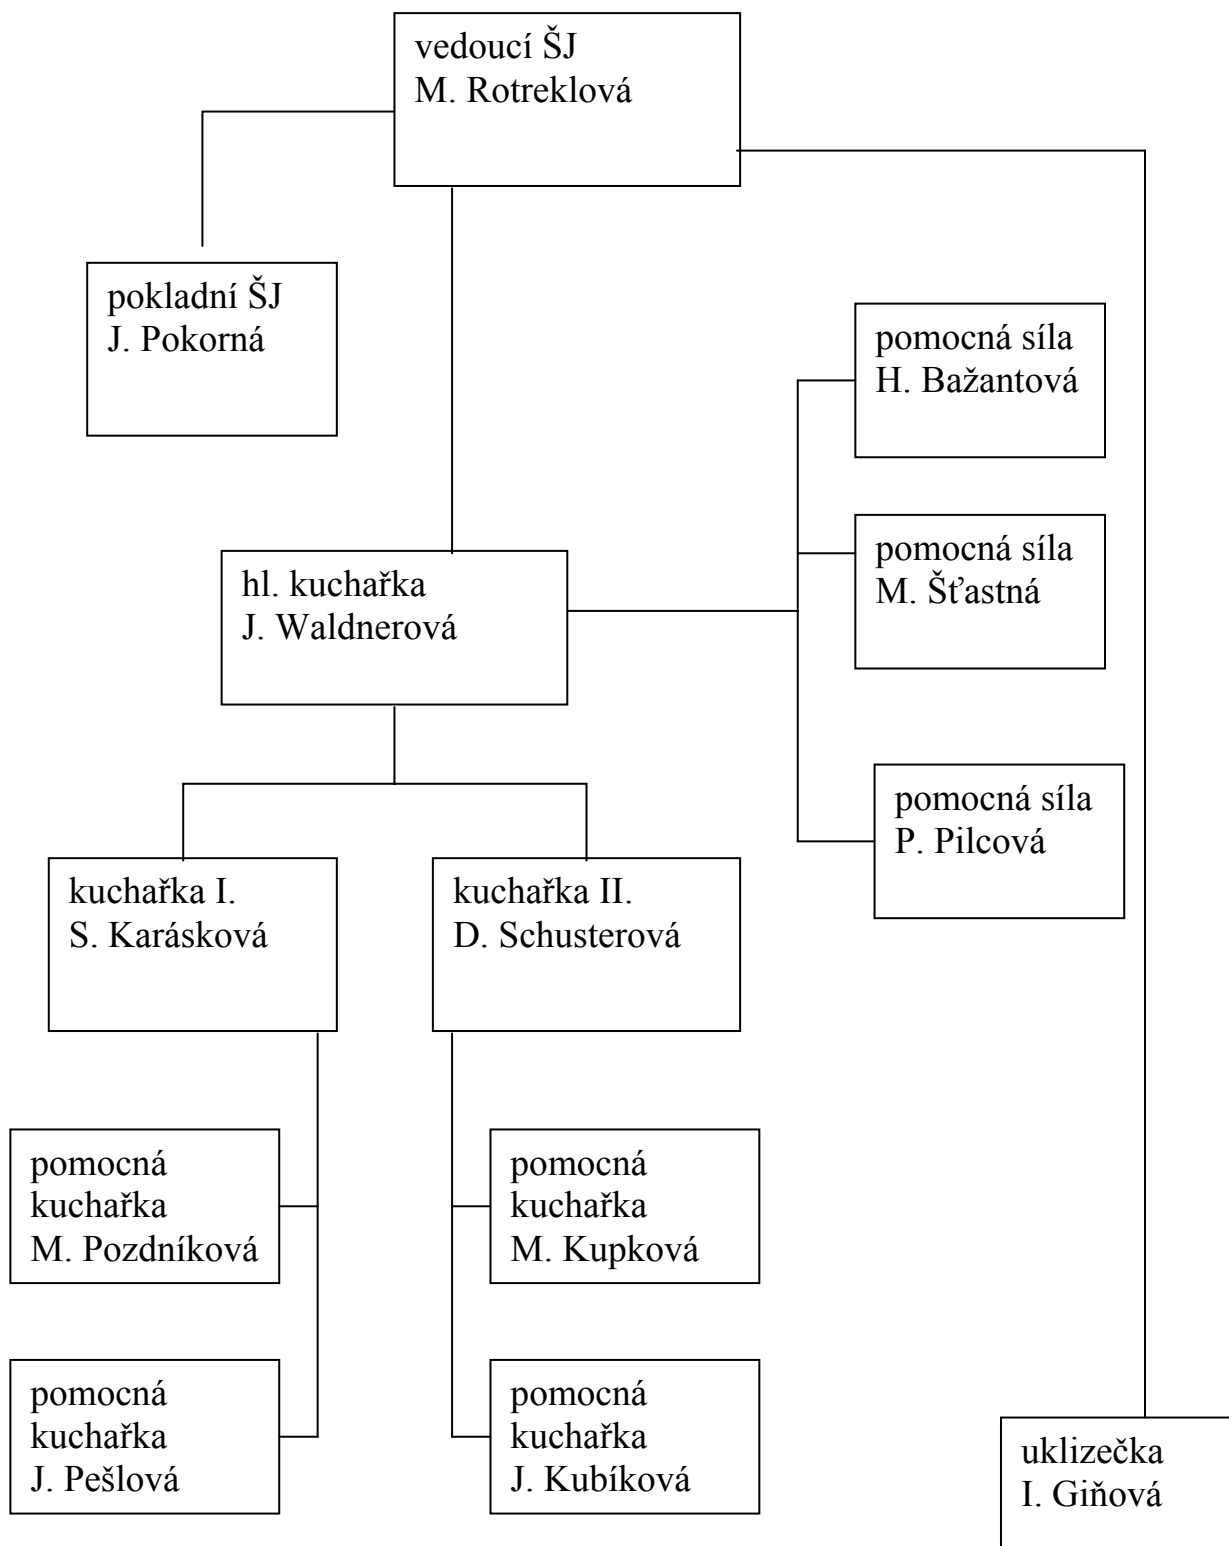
vedoucí ŠJ
M. Rotreklová

pokladní ŠJ
J. Pokorná

pomocná síla
H. Bažantová

pomocná síla
M. Šťastná

hl. kuchařka
J. Waldnerová

pomocná síla
P. Pilcová

kuchařka I.
S. Karásková

kuchařka II.
D. Schusterová

pomocná kuchařka
M. Pozdníková

pomocná kuchařka
M. Kupková

pomocná kuchařka
J. Pešlová

pomocná kuchařka
J. Kubíková

uklizečka
I. Giňová